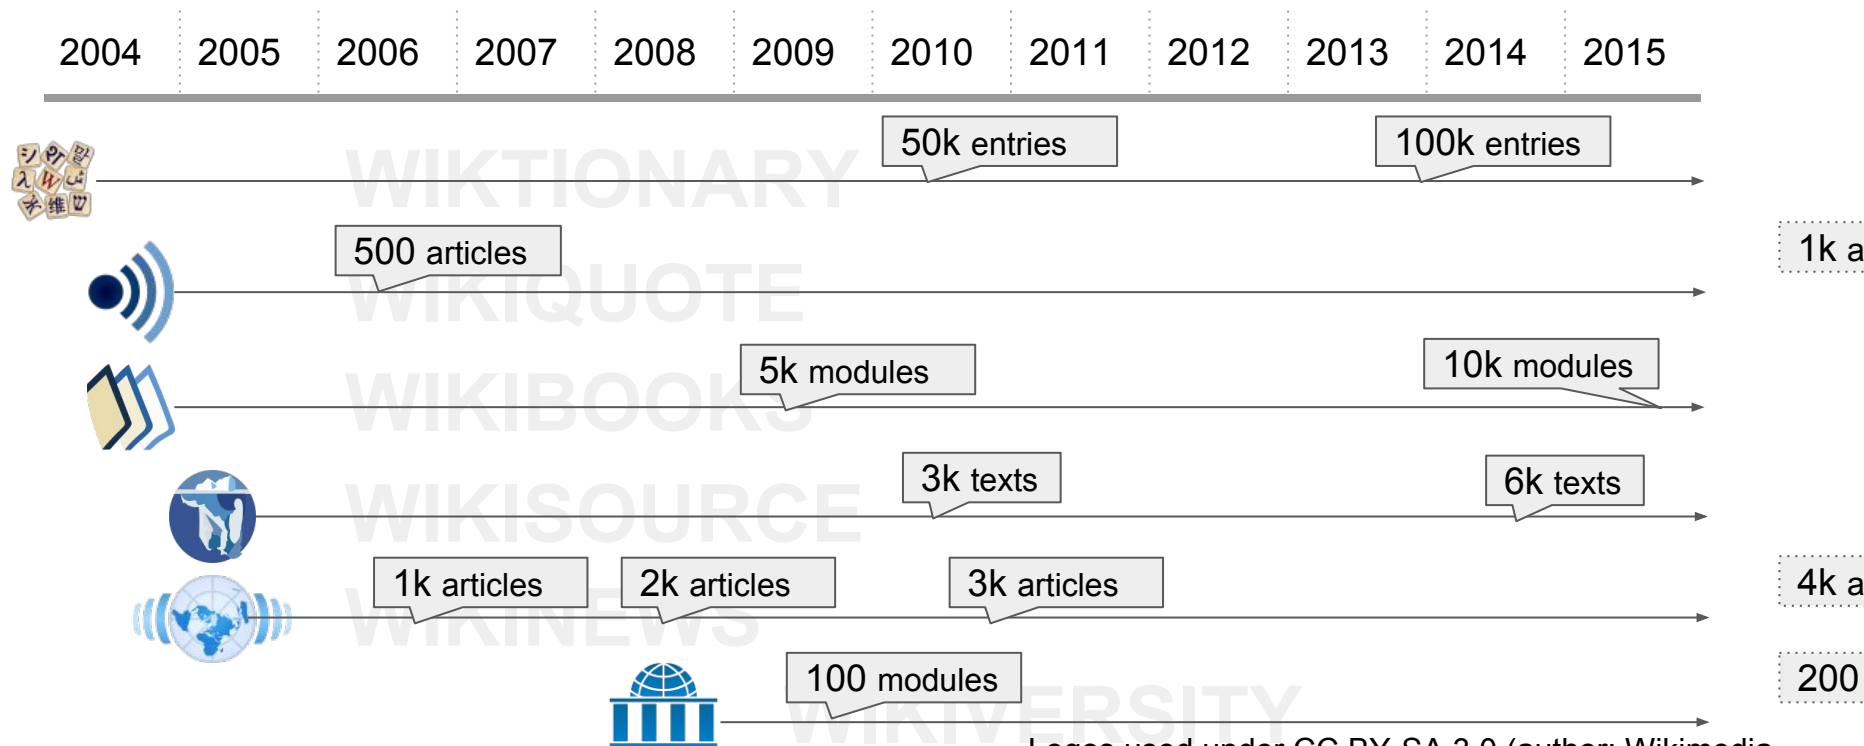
2004 2005 2006 2007 2008 2009 2010 2011 2012 2013 2014 2015

WIKTIONARY
50k entries
100k entries

WIKIQUOTE
500 articles
1k a

WIKIBOOKS
5k modules
10k modules

WIKISOURCE
3k texts
6k texts

WIKINEWS
1k articles
2k articles
3k articles
4k a

WIKIVERSITY
100 modules
200

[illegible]